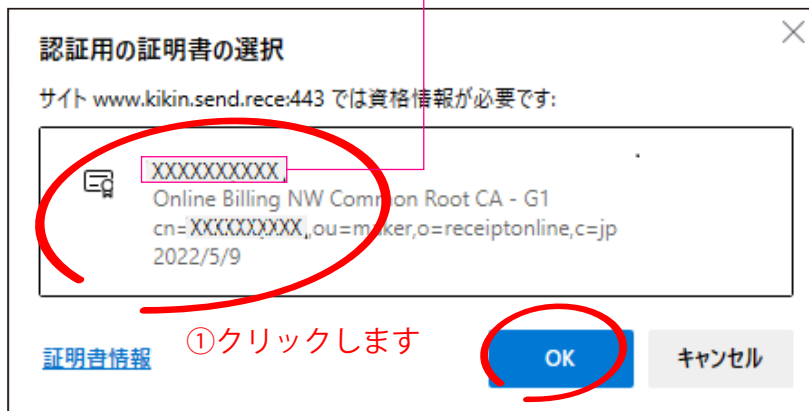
認証用の証明書の選択

サイト www.kikin.send.rece:443 では資格情報が必要です:

XXXXXXXXXX
Online Billing NW Common Root CA - G1
cn=XXXXXXXXXX,ou=maker,o=receiptonline,c=jp
2022/5/9

証明書情報

①クリックします

OK

キャンセル